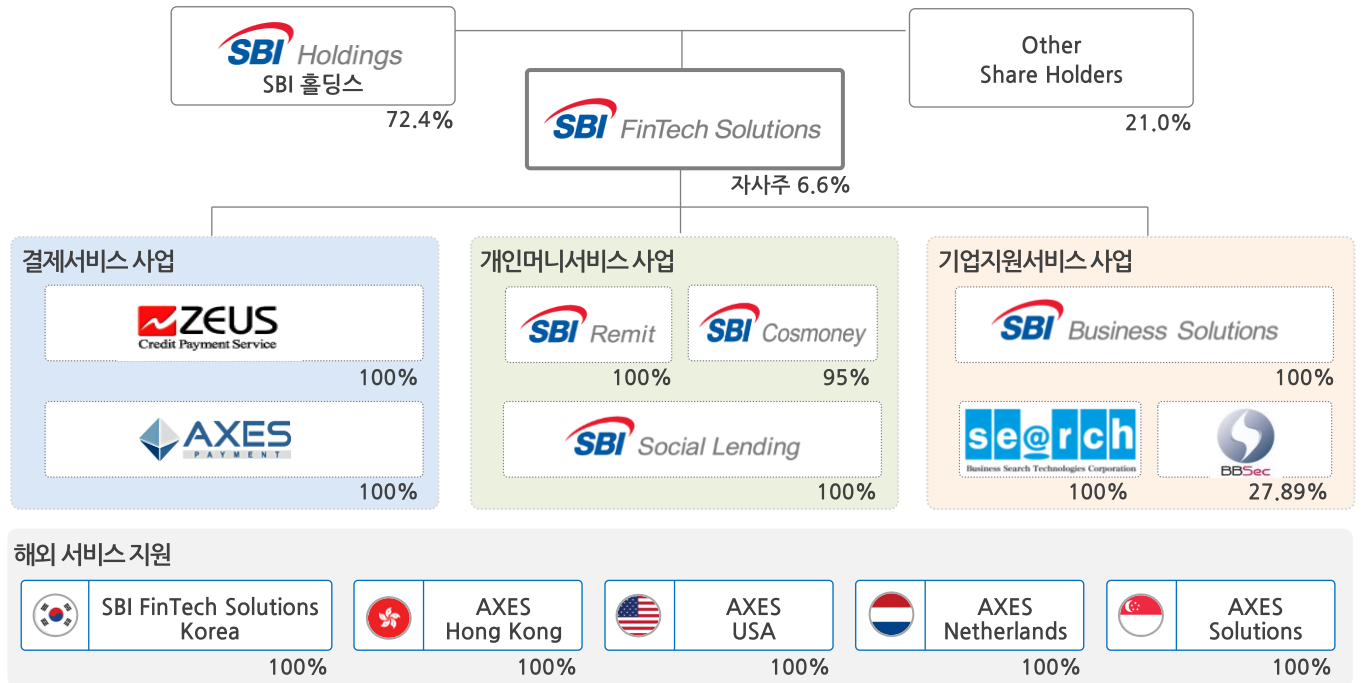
SBI Holdings
SBI 홀딩스
72.4%

Other Share Holders
21.0%

SBI FinTech Solutions
자사주 6.6%

결제서비스 사업

ZEUS
Credit Payment Service
100%

AXES
PAYMENT
100%

개인머니서비스 사업

SBI Remit
100%

SBI Cosmoney
95%

SBI Social Lending
100%

기업지원서비스 사업

SBI Business Solutions
100%

se@rch
Business Search Technologies Corporation
100%

BBSec
27.89%

해외 서비스 지원

SBI FinTech Solutions Korea
100%

AXES Hong Kong
100%

AXES USA
100%

AXES Netherlands
100%

AXES Solutions
100%